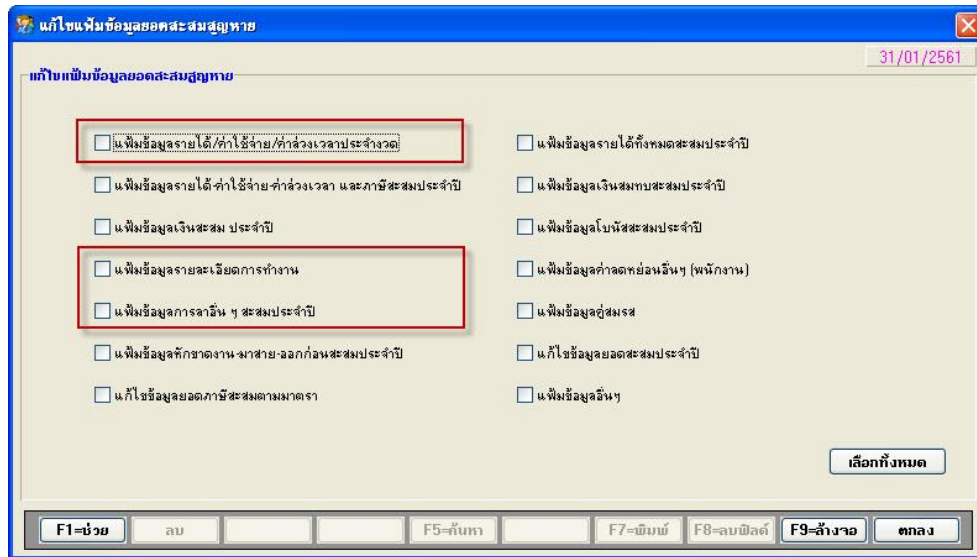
แก้ไขแฟ้มข้อมูลยอดสะสมสูญหาย

31/01/2561

แก้ไขแฟ้มข้อมูลยอดสะสมสูญหาย

แฟ้มข้อมูลรายได้/ค่าใช้จ่าย/ค่าล่วงเวลาประจำงวด

แฟ้มข้อมูลรายได้-ค่าใช้จ่าย-ค่าล่วงเวลา และภาษีสะสมประจำปี

แฟ้มข้อมูลเงินสะสม ประจำปี

แฟ้มข้อมูลรายละเอียดการทำงาน

แฟ้มข้อมูลการลาอื่น ๆ สะสมประจำปี

แฟ้มข้อมูลหักขาดงาน-มาสาย-ออกก่อนสะสมประจำปี

แก้ไขข้อมูลยอดภาษีสะสมตามมาตรา

แฟ้มข้อมูลรายได้ทั้งหมดสะสมประจำปี

แฟ้มข้อมูลเงินสมทบสะสมประจำปี

แฟ้มข้อมูลโบนัสสะสมประจำปี

แฟ้มข้อมูลค่าลดหย่อนอื่นๆ (พนักงาน)

แฟ้มข้อมูลคู่สมรส

แก้ไขข้อมูลยอดสะสมประจำปี

แฟ้มข้อมูลอื่นๆ

เลือกทั้งหมด

F1=ช่วย | ลบ | F5=ค้นหา | F7=พิมพ์ | F8=ลบฟิลด์ | F9=ล้างจอ | ตกลง